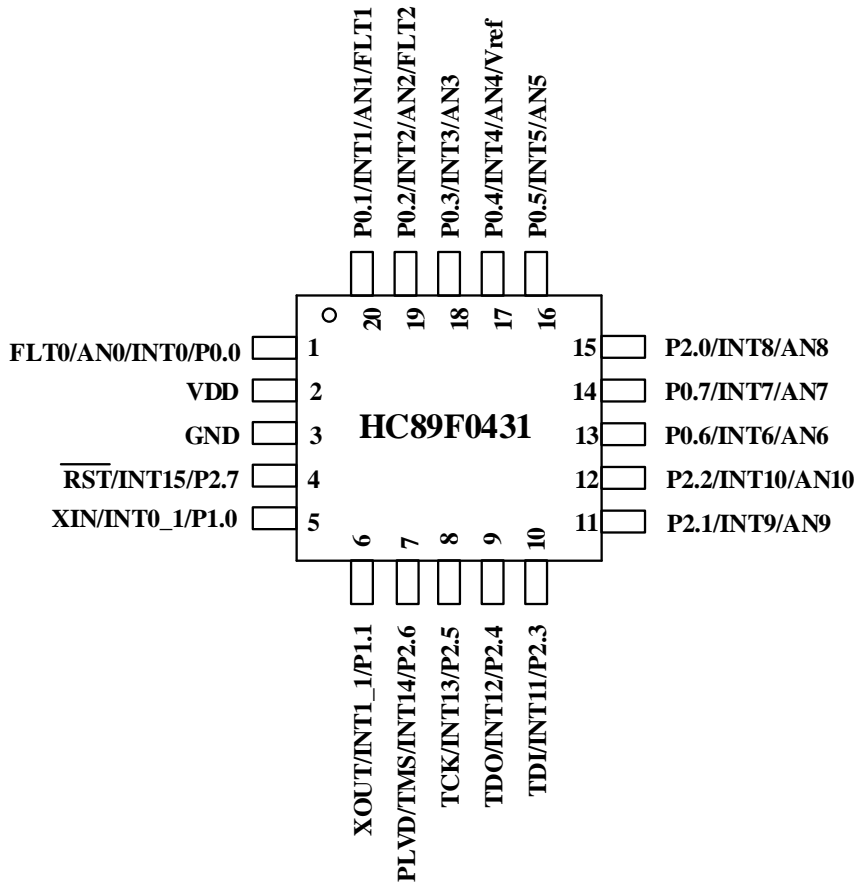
P0.1/INT1/AN1/FLT1
P0.2/INT2/AN2/FLT2
P0.3/INT3/AN3
P0.4/INT4/AN4/Vref
P0.5/INT5/AN5

20 19 18 17 16

FLT0/AN0/INT0/P0.0 1
VDD 2
GND 3
$\overline{RST}$/INT15/P2.7 4
XIN/INT0_1/P1.0 5

HC89F0431

15 P2.0/INT8/AN8
14 P0.7/INT7/AN7
13 P0.6/INT6/AN6
12 P2.2/INT10/AN10
11 P2.1/INT9/AN9

6 7 8 9 10

XOUT/INT1_1/P1.1
PLVD/TMS/INT14/P2.6
TCK/INT13/P2.5
TDO/INT12/P2.4
TDI/INT11/P2.3